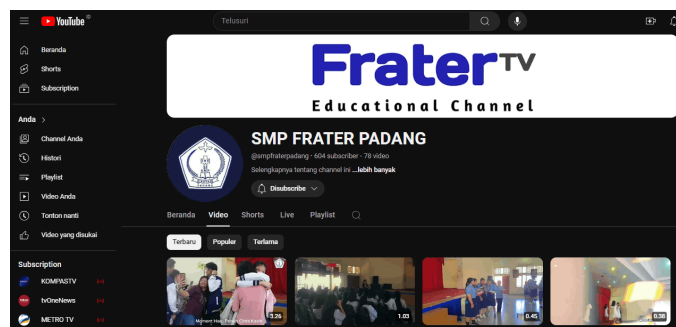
YouTube

Telusuri

Beranda
Shorts
Subscription

Anda >
Channel Anda
Histori
Playlist
Video Anda
Tonton nanti
Video yang disukai

Subscription
KOMPASTV
tvOneNews
METRO TV

FraterTV
Educational Channel

SMP FRATER PADANG
@smpfraterpadang · 604 subscriber · 78 video
Selengkapnya tentang channel ini ...lebih banyak
Disubscribe

Beranda Video Shorts Live Playlist

Terbaru Populer Terlama

3:26
1:03
0:45
0:38